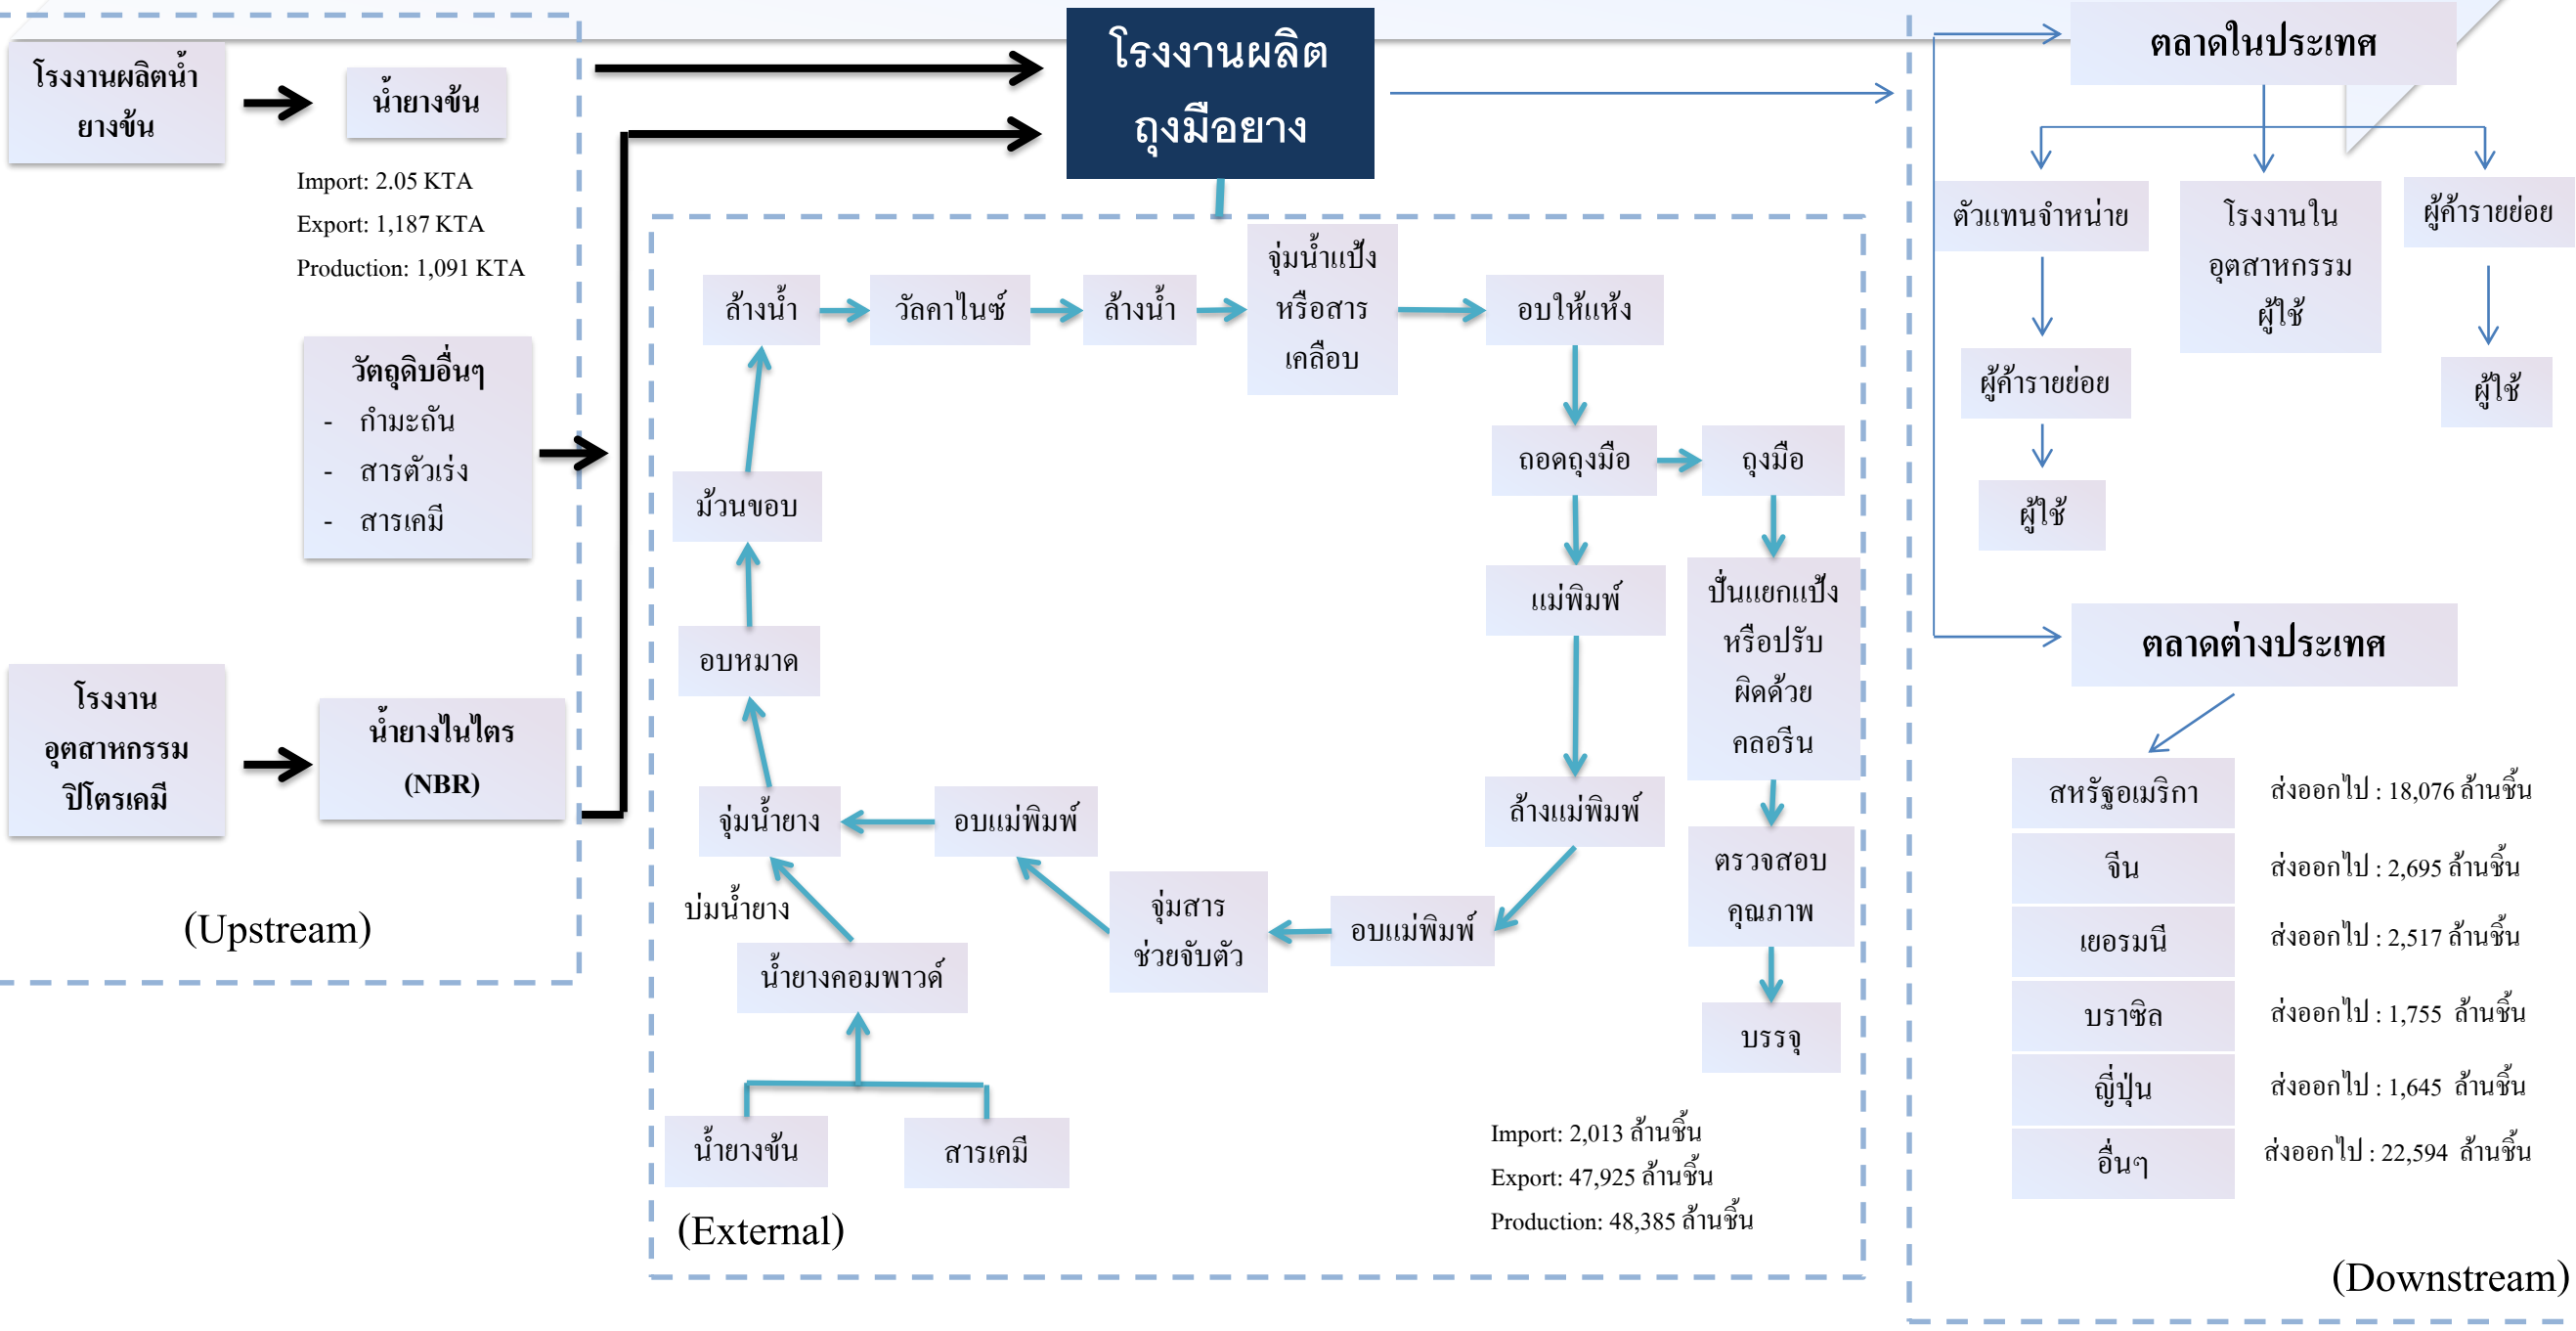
โรงงานผลิตน้ำยางข้น

น้ำยางข้น

Import: 2.05 KTA
Export: 1,187 KTA
Production: 1,091 KTA

วัตถุดิบอื่นๆ
- กำมะถัน
- สารตัวเร่ง
- สารเคมี

โรงงานอุตสาหกรรมปิโตรเคมี

น้ำยางไนไตร (NBR)

(Upstream)

โรงงานผลิตถุงมือยาง

ล้างน้ำ
วัลคาไนซ์
ล้างน้ำ
จุ่มน้ำแป้งหรือสารเคลือบ
อบให้แห้ง
ถอดถุงมือ
ถุงมือ
แม่พิมพ์
ปั่นแยกแป้งหรือปรับผิดด้วยคลอรีน
ล้างแม่พิมพ์
ตรวจสอบคุณภาพ
บรรจุ
อบแม่พิมพ์
จุ่มสารช่วยจับตัว
อบแม่พิมพ์
จุ่มน้ำยาง
ม้วนขอบ
อบหมาด
บ่มน้ำยาง
น้ำยางคอมพาวด์
น้ำยางข้น
สารเคมี

Import: 2,013 ล้านชิ้น
Export: 47,925 ล้านชิ้น
Production: 48,385 ล้านชิ้น

(External)

ตลาดในประเทศ
ตัวแทนจำหน่าย
โรงงานในอุตสาหกรรมผู้ใช้
ผู้ค้ารายย่อย
ผู้ค้ารายย่อย
ผู้ใช้
ผู้ใช้

ตลาดต่างประเทศ

| สหรัฐอเมริกา | ส่งออกไป : 18,076 ล้านชิ้น |
| จีน | ส่งออกไป : 2,695 ล้านชิ้น |
| เยอรมนี | ส่งออกไป : 2,517 ล้านชิ้น |
| บราซิล | ส่งออกไป : 1,755 ล้านชิ้น |
| ญี่ปุ่น | ส่งออกไป : 1,645 ล้านชิ้น |
| อื่นๆ | ส่งออกไป : 22,594 ล้านชิ้น |

(Downstream)